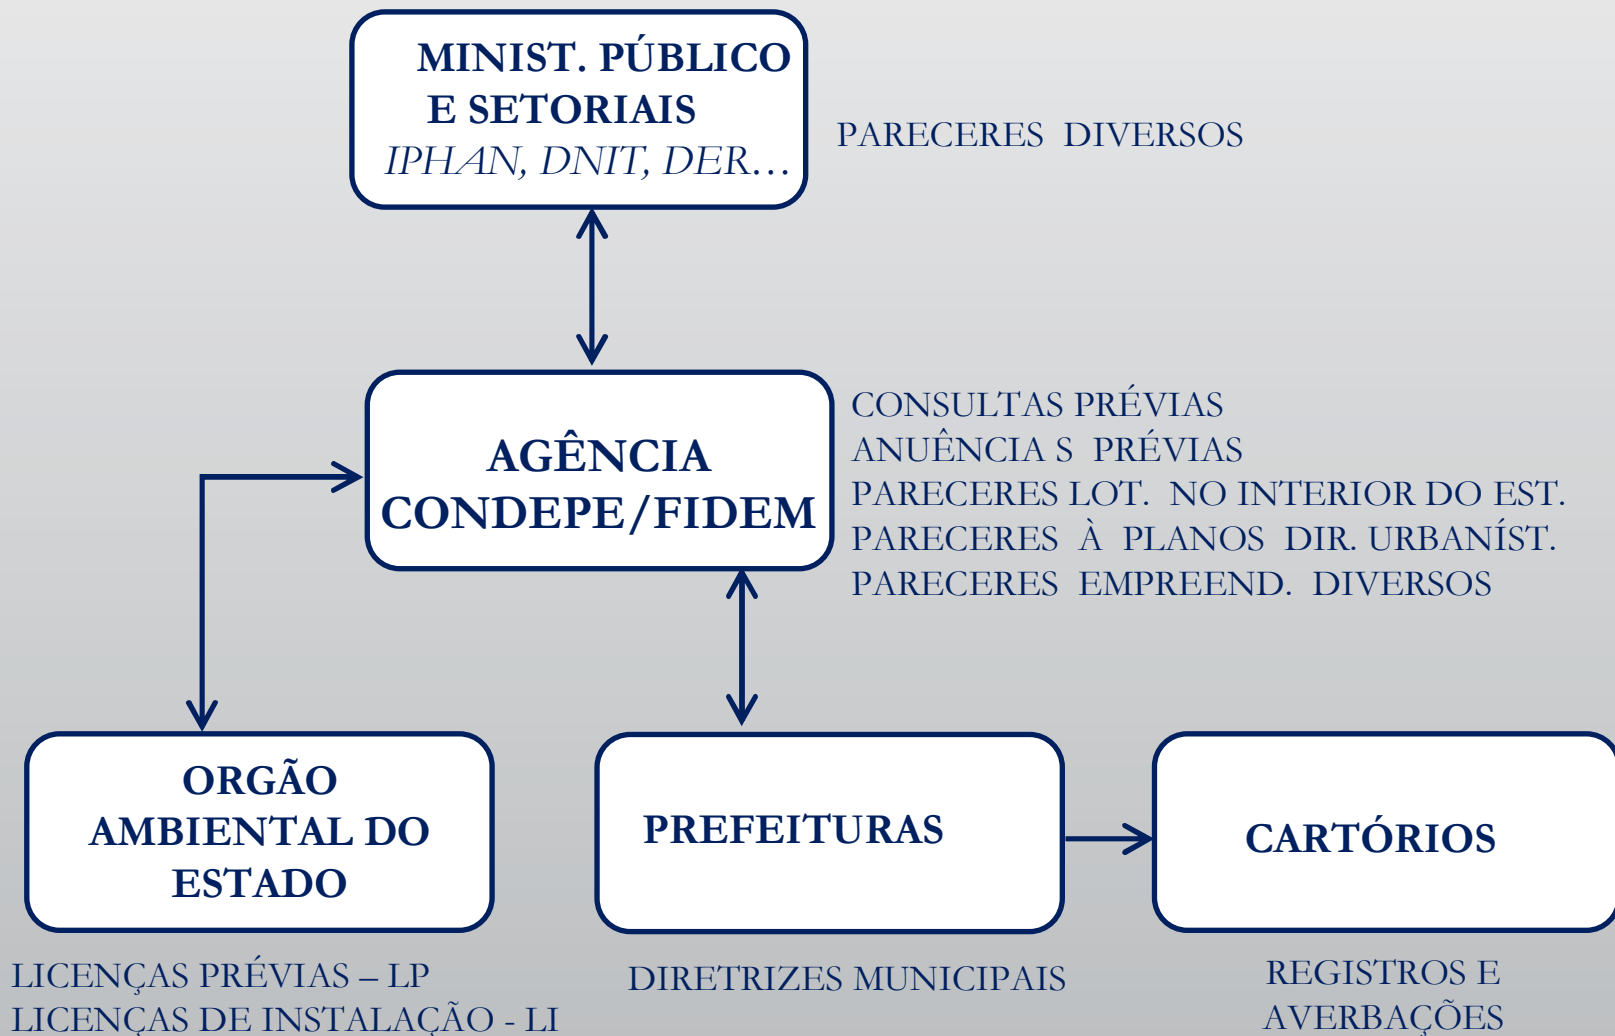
MINIST. PÚBLICO E SETORIAIS
IPHAN, DNIT, DER…

PARECERES DIVERSOS

AGÊNCIA CONDEPE/FIDEM

CONSULTAS PRÉVIAS
ANUÊNCIA S PRÉVIAS
PARECERES LOT. NO INTERIOR DO EST.
PARECERES À PLANOS DIR. URBANÍST.
PARECERES EMPREEND. DIVERSOS

ORGÃO AMBIENTAL DO ESTADO

PREFEITURAS

CARTÓRIOS

LICENÇAS PRÉVIAS – LP
LICENÇAS DE INSTALAÇÃO - LI

DIRETRIZES MUNICIPAIS

REGISTROS E AVERBAÇÕES